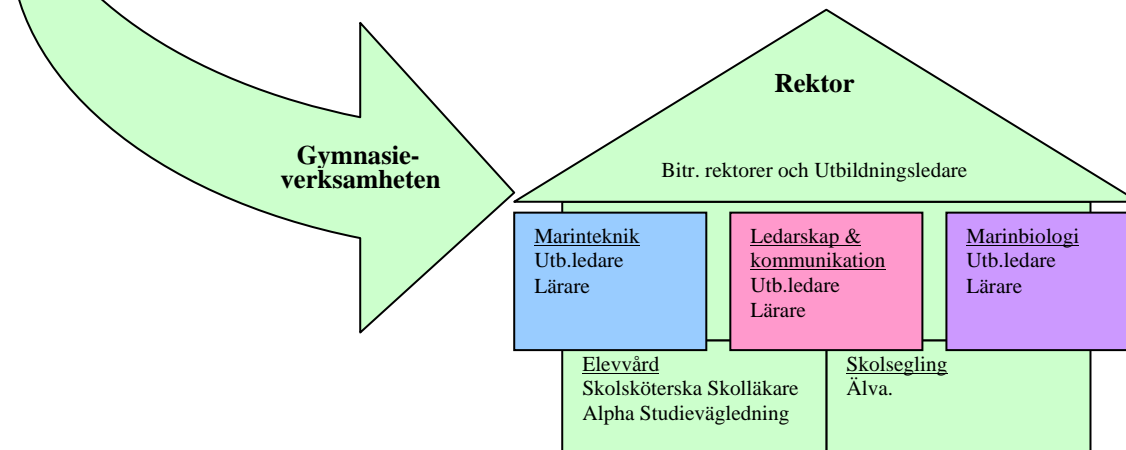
Gymnasieverksamheten

Rektor

Bitr. rektorer och Utbildningsledare

Marinteknik
Utb.ledare
Lärare

Ledarskap & kommunikation
Utb.ledare
Lärare

Marinbiologi
Utb.ledare
Lärare

Elevvård
Skolsköterska Skolläkare
Alpha Studievägledning

Skolsegling
Älva.